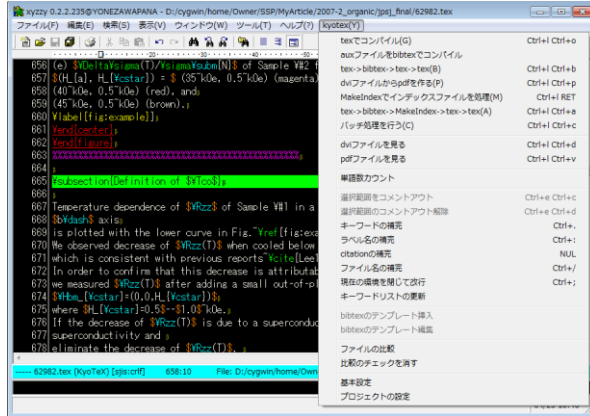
xyzzy 0.2.2.235@YONEZAWAPANA - D:/cygwin/home/Owner/SSP/MyArticle/2007-2_organic/jpsj_final/62982.tex

ファイル(F) 編集(E) 検索(S) 表示(V) ウィンドウ(W) ツール(T) ヘルプ(?) KyoTeX(Y)

656 (e) $\Delta\sigma(T)/\sigma\subm{N}$ of Sample ¥#2 f
657 $(H_[a], H_[¥cstar]) = $ (35^kOe, 0.5^kOe) (magenta)
658 (40^kOe, 0.5^kOe) (red), and
659 (45^kOe, 0.5^kOe) (brown).
660 ¥label[fig:example]]
661 ¥end[center]
662 ¥end[figure]
663 %%%%%%%%%%%%%%%%%%%%%%%%%%%%%%%%%%%%%%%%%%%%%%%
664
665 ¥subsection[Definition of $¥Tco$]
666
667 Temperature dependence of $¥Rzz$ of Sample ¥#1 in a
668 $b¥dash$ axis
669 is plotted with the lower curve in Fig.~¥ref[fig:exa
670 We observed decrease of $¥Rzz(T)$ when cooled below
671 which is consistent with previous reports~¥cite[Lee]
672 In order to confirm that this decrease is attributab
673 we measured $¥Rzz(T)$ after adding a small out-of-pl
674 $¥Hbm_[¥cstar]=(0,0,H_[¥cstar])$
675 where $H_[¥cstar]=0.5$--$1.0$^kOe.
676 If the decrease of $¥Rzz(T)$ is due to a superconduc
677 superconductivity and
678 eliminate the decrease of $¥Rzz(T)$.

----- 62982.tex (KyoTeX) [sjis:crlf] 658:10 File: D:/cygwin/home/Own

| | |
|---|---|
| texでコンパイル(G) | Ctrl+I Ctrl+o |
| auxファイルをbibtexでコンパイル | |
| tex->bibtex->tex->tex(B) | Ctrl+I Ctrl+b |
| dviファイルからpdfを作る(P) | Ctrl+I Ctrl+p |
| MakeIndexでインデックスファイルを処理(M) | Ctrl+I RET |
| tex->bibtex->MakeIndex->tex->tex(A) | Ctrl+I Ctrl+a |
| バッチ処理を行う(C) | Ctrl+I Ctrl+c |
| dviファイルを見る | Ctrl+I Ctrl+d |
| pdfファイルを見る | Ctrl+I Ctrl+v |
| 単語数カウント | |
| 選択範囲をコメントアウト | Ctrl+c Ctrl+c |
| 選択範囲のコメントアウト解除 | Ctrl+c Ctrl+u |
| キーワードの補完 | Ctrl+. |
| ラベル名の補完 | Ctrl+: |
| citationの補完 | NUL |
| ファイル名の補完 | Ctrl+/ |
| 現在の環境を閉じて改行 | Ctrl+; |
| キーワードリストの更新 | |
| bibtexのテンプレート挿入 | |
| bibtexのテンプレート編集 | |
| ファイルの比較 | |
| 比較のチェックを消す | |
| 基本設定 | |
| プロジェクトの設定 | |